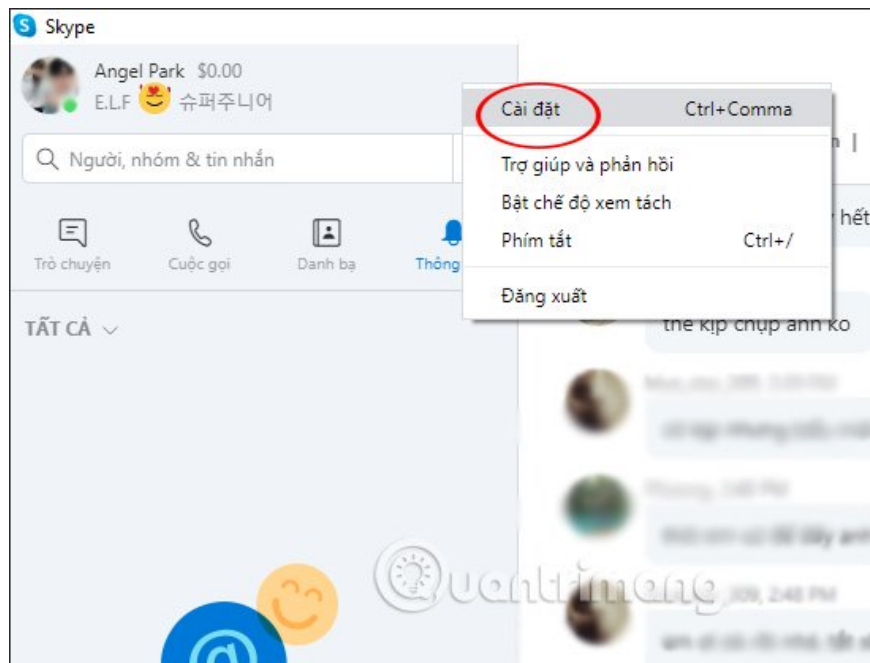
Skype

Angel Park $0.00
E.L.F 슈퍼주니어

Người, nhóm & tin nhắn

Trò chuyện
Cuộc gọi
Danh bạ
Thông

TẤT CẢ

Cài đặt Ctrl+Comma
Trợ giúp và phản hồi
Bật chế độ xem tách
Phím tắt Ctrl+/
Đăng xuất

hết

the kịp chụp anh ko

Quantrimang